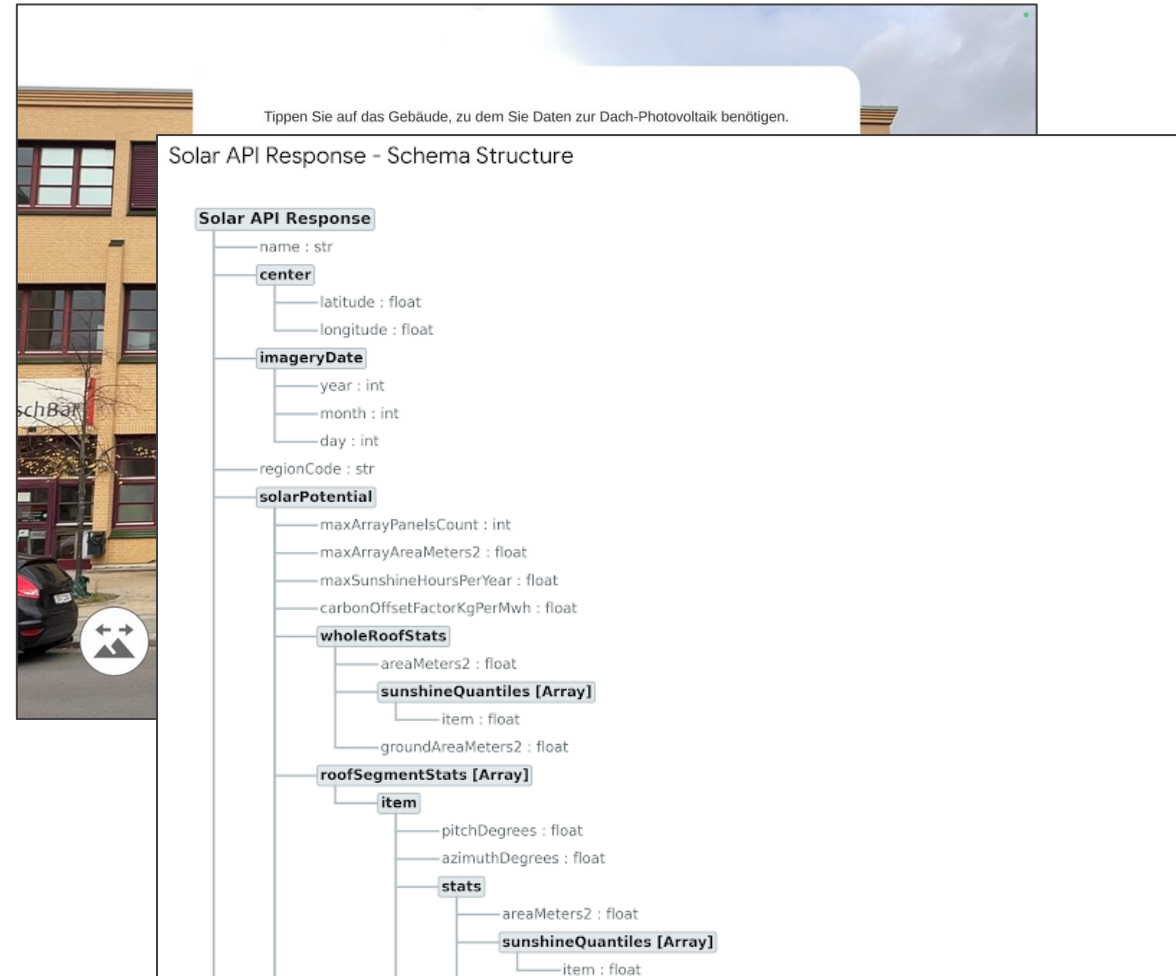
Tippen Sie auf das Gebäude, zu dem Sie Daten zur Dach-Photovoltaik benötigen.

schBa

Solar API Response - Schema Structure

Solar API Response
name : str
center
latitude : float
longitude : float
imageryDate
year : int
month : int
day : int
regionCode : str
solarPotential
maxArrayPanelsCount : int
maxArrayAreaMeters2 : float
maxSunshineHoursPerYear : float
carbonOffsetFactorKgPerMwh : float
wholeRoofStats
areaMeters2 : float
sunshineQuantiles [Array]
item : float
groundAreaMeters2 : float
roofSegmentStats [Array]
item
pitchDegrees : float
azimuthDegrees : float
stats
areaMeters2 : float
sunshineQuantiles [Array]
item : float